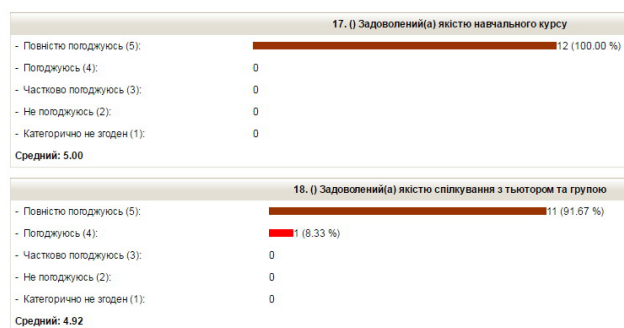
17. () Задоволений(а) якістю навчального курсу

- Повністю погоджуюсь (5): 12 (100.00 %)
- Погоджуюсь (4): 0
- Частково погоджуюсь (3): 0
- Не погоджуюсь (2): 0
- Категорично не згоден (1): 0

Средний: 5.00

18. () Задоволений(а) якістю спілкування з тьютором та групою

- Повністю погоджуюсь (5): 11 (91.67 %)
- Погоджуюсь (4): 1 (8.33 %)
- Частково погоджуюсь (3): 0
- Не погоджуюсь (2): 0
- Категорично не згоден (1): 0

Средний: 4.92